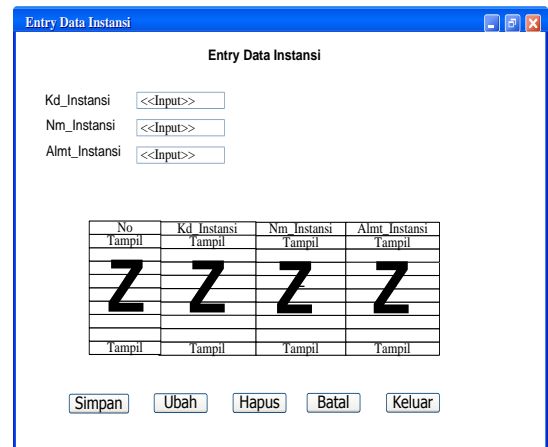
Entry Data Instansi

Entry Data Instansi

Kd_Instansi <<Input>>

Nm_Instansi <<Input>>

Almt_Instansi <<Input>>

| No | Kd_Instansi | Nm_Instansi | Almt_Instansi |
|---|---|---|---|
| Tampil | Tampil | Tampil | Tampil |
| Z | Z | Z | Z |
| Tampil | Tampil | Tampil | Tampil |

Simpan Ubah Hapus Batal Keluar